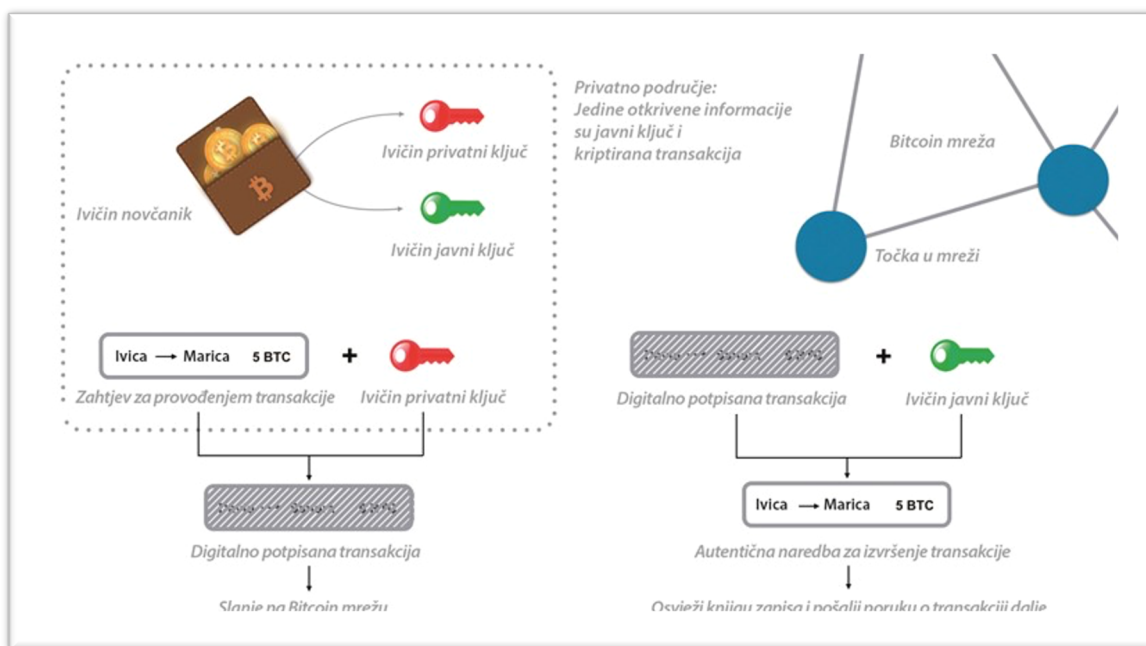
Privatno područje:
Jedine otkrivene informacije su javni ključ i kriptirana transakcija

Bitcoin mreža

Točka u mreži

Ivičin privatni ključ

Ivičin javni ključ

Ivičin novčanik

Ivica → Marica 5 BTC

Zahtjev za provođenjem transakcije

Ivičin privatni ključ

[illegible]

Digitalno potpisana transakcija

Ivičin javni ključ

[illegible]

Digitalno potpisana transakcija

Slanje na Bitcoin mrežu

Ivica → Marica 5 BTC

Autentična naredba za izvršenje transakcije

Osvježi knjigu zapisa i pošalji poruku o transakciji dalje